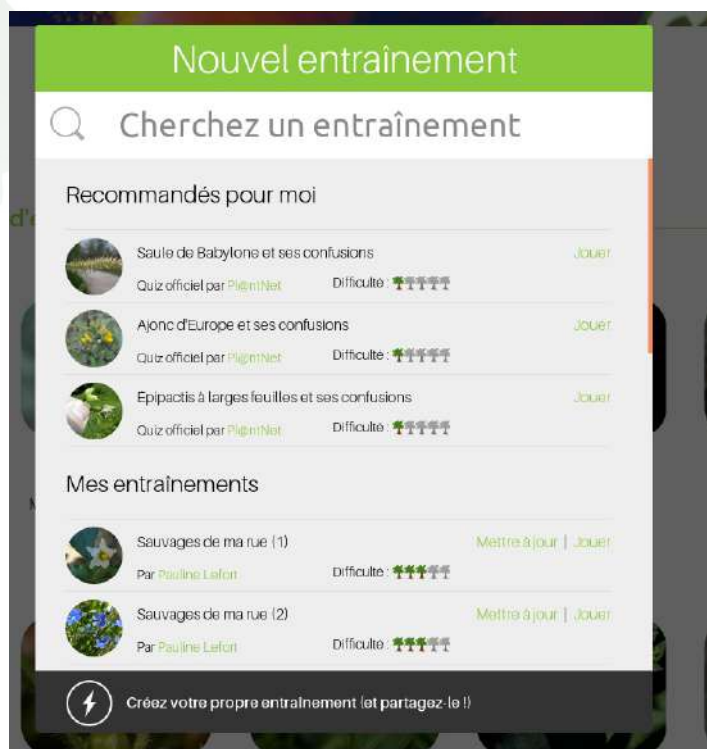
Nouvel entraînement

Cherchez un entraînement

Recommandés pour moi

Saule de Babylone et ses confusions
Quiz officiel par PlantNet Difficulté :
Jouer

Ajonc d'Europe et ses confusions
Quiz officiel par PlantNet Difficulté :
Jouer

Epipactis à larges feuilles et ses confusions
Quiz officiel par PlantNet Difficulté :
Jouer

Mes entraînements

Sauvages de ma rue (1)
Par Pauline Lefort Difficulté :
Mettre à jour | Jouer

Sauvages de ma rue (2)
Par Pauline Lefort Difficulté :
Mettre à jour | Jouer

Créez votre propre entraînement (et partagez-le !)